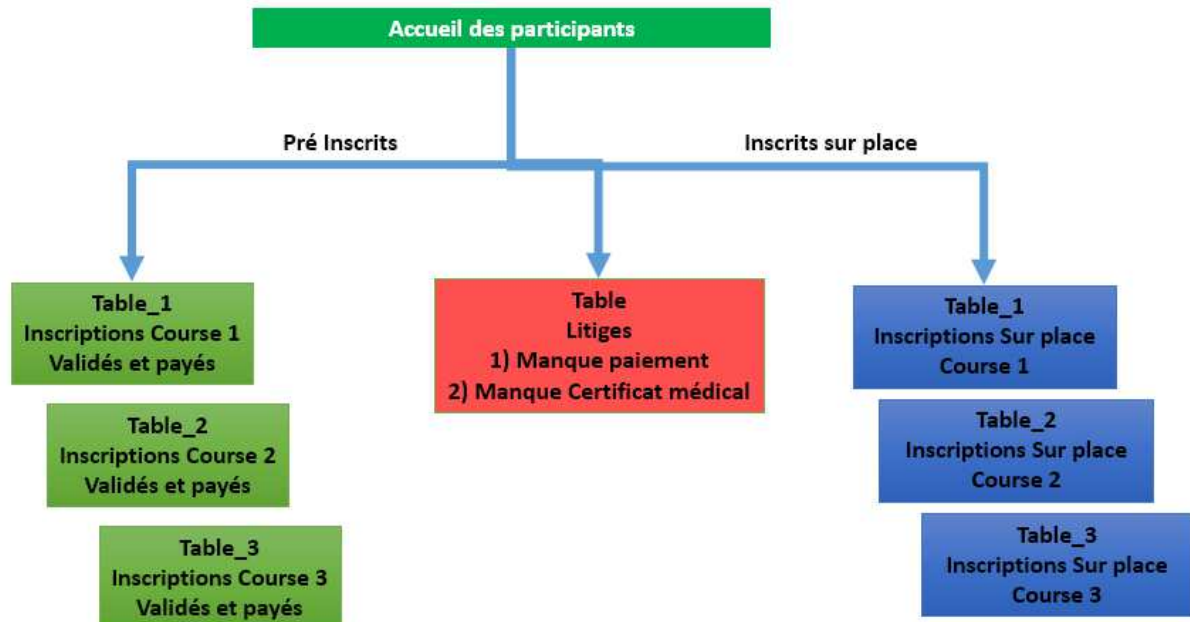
Accueil des participants

Pré Inscrits

Inscrits sur place

Table_1
Inscriptions Course 1
Validés et payés

Table_2
Inscriptions Course 2
Validés et payés

Table_3
Inscriptions Course 3
Validés et payés

Table
Litiges
1) Manque paiement
2) Manque Certificat médical

Table_1
Inscriptions Sur place
Course 1

Table_2
Inscriptions Sur place
Course 2

Table_3
Inscriptions Sur place
Course 3